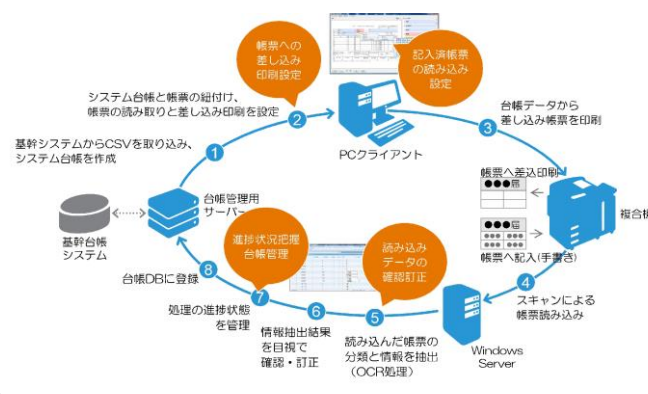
帳票への差し込み印刷設定

記入済帳票の読み込み設定

システム台帳と帳票の紐付け、帳票の読み取りと差し込み印刷を設定

2

PCクライアント

3

台帳データから差し込み帳票を印刷

1

基幹システムからCSVを取り込み、システム台帳を作成

帳票へ差込印刷

●●●様

複合機

基幹台帳システム

台帳管理用サーバー

進捗状況把握台帳管理

読み込みデータの確認訂正

●●●様

帳票へ記入(手書き)

8

台帳DBに登録

4

スキャンによる帳票読み込み

7

処理の進捗状態を管理

6

情報抽出結果を目視で確認・訂正

5

読み込んだ帳票の分類と情報を抽出(OCR処理)

Windows Server